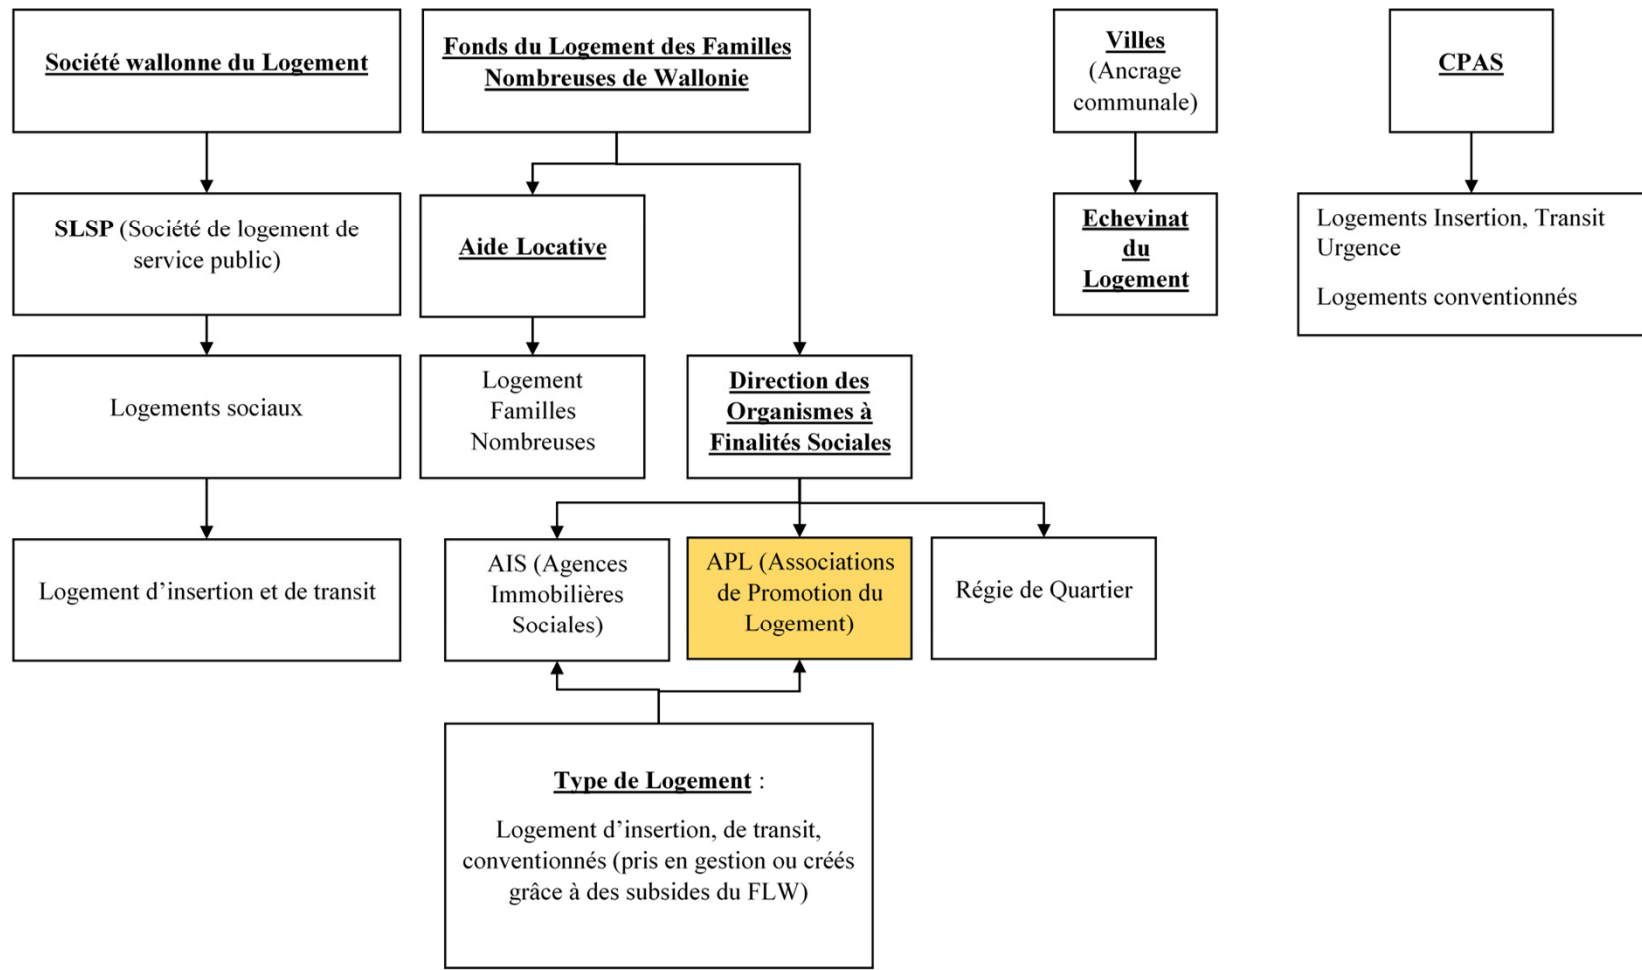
Société wallonne du Logement

SLSP (Société de logement de service public)

Logements sociaux

Logement d'insertion et de transit

Fonds du Logement des Familles Nombreuses de Wallonie

Aide Locative

Logement Familles Nombreuses

Direction des Organismes à Finalités Sociales

AIS (Agences Immobilières Sociales)

APL (Associations de Promotion du Logement)

Régie de Quartier

Type de Logement :

Logement d'insertion, de transit, conventionnés (pris en gestion ou créés grâce à des subsides du FLW)

Villes (Ancrage communale)

Echevinat du Logement

CPAS

Logements Insertion, Transit Urgence

Logements conventionnés